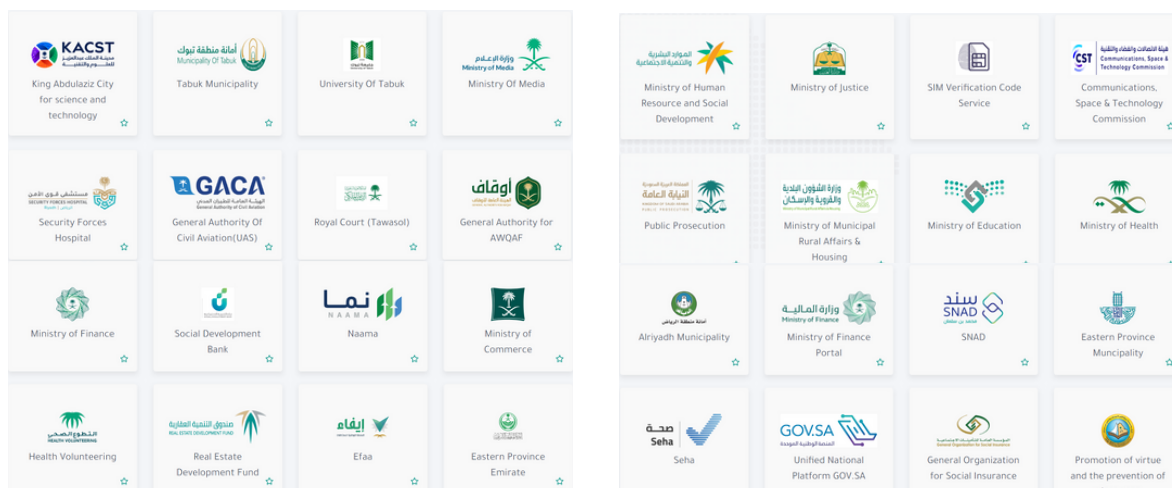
KACST
مدينة الملك عبدالعزيز للعلوم والتقنية
King Abdulaziz City for science and technology

أمانة منطقة تبوك
Municipality Of Tabuk
Tabuk Municipality

University Of Tabuk

وزارة الإعلام
Ministry of Media
Ministry Of Media

مستشفى قوى الأمن
SECURITY FORCES HOSPITAL
Security Forces Hospital

GACA
الهيئة العامة للطيران المدني
General Authority of Civil Aviation
General Authority Of Civil Aviation(UAS)

Royal Court (Tawasol)

أوقاف
General Authority for AWQAF

Ministry of Finance

Social Development Bank

نما
NAAMA
Naama

Ministry of Commerce

التطوع الصحي
HEALTH VOLUNTEERING
Health Volunteering

صندوق التنمية العقارية
REAL ESTATE DEVELOPMENT FUND
Real Estate Development Fund

إيفاء
Efaa

Eastern Province Emirate

الموارد البشرية والتنمية الاجتماعية
Ministry of Human Resource and Social Development

Ministry of Justice

SIM Verification Code Service

هيئة الاتصالات والفضاء والتقنية
CST
Communications, Space & Technology Commission
Communications, Space & Technology Commission

النيابة العامة
PUBLIC PROSECUTION
Public Prosecution

وزارة الشؤون البلدية والقروية والإسكان
Ministry of Municipal Rural Affairs & Housing

Ministry of Education

Ministry of Health

أمانة منطقة الرياض
Alriyadh Municipality

وزارة المالية
Ministry of Finance
Ministry of Finance Portal

سند
SNAD
SNAD

Eastern Province Muncipality

صحة
Seha
Seha

GOV.SA
المنصة الوطنية الموحدة
Unified National Platform GOV.SA

المؤسسة العامة للتأمينات الاجتماعية
General Organization for Social Insurance
General Organization for Social Insurance

Promotion of virtue and the prevention of